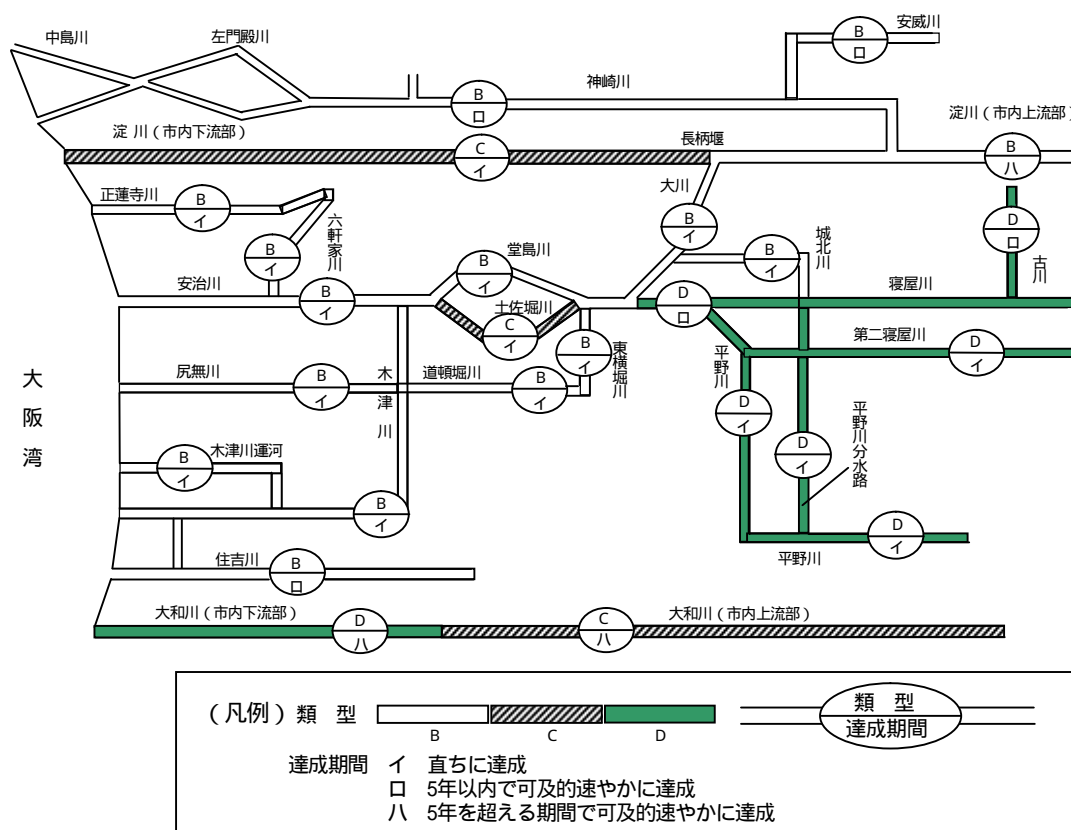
中島川
左門殿川
安威川
B
ロ
神崎川
B
ロ
淀川（市内上流部）
淀 川（市内下流部）
C
イ
長柄堰
B
ハ
大川
正蓮寺川
B
イ
B
イ
D
ロ
六軒家川
B
イ
城北川
B
イ
堂島川
古川
安治川
B
イ
寝屋川
B
イ
D
ロ
土佐堀川
C
イ
B
イ
東横堀川
第二寝屋川
D
イ
平野川
大阪湾
尻無川
B
イ
木津川
道頓堀川
B
イ
D
イ
平野川分水路
D
イ
B
イ
木津川運河
B
イ
D
イ
平野川
住吉川
B
ロ
大和川（市内下流部）
D
ハ
C
ハ
大和川（市内上流部）

（凡例）類 型
B
C
D
類 型
達成期間
達成期間 イ 直ちに達成
ロ 5年以内で可及的速やかに達成
ハ 5年を超える期間で可及的速やかに達成